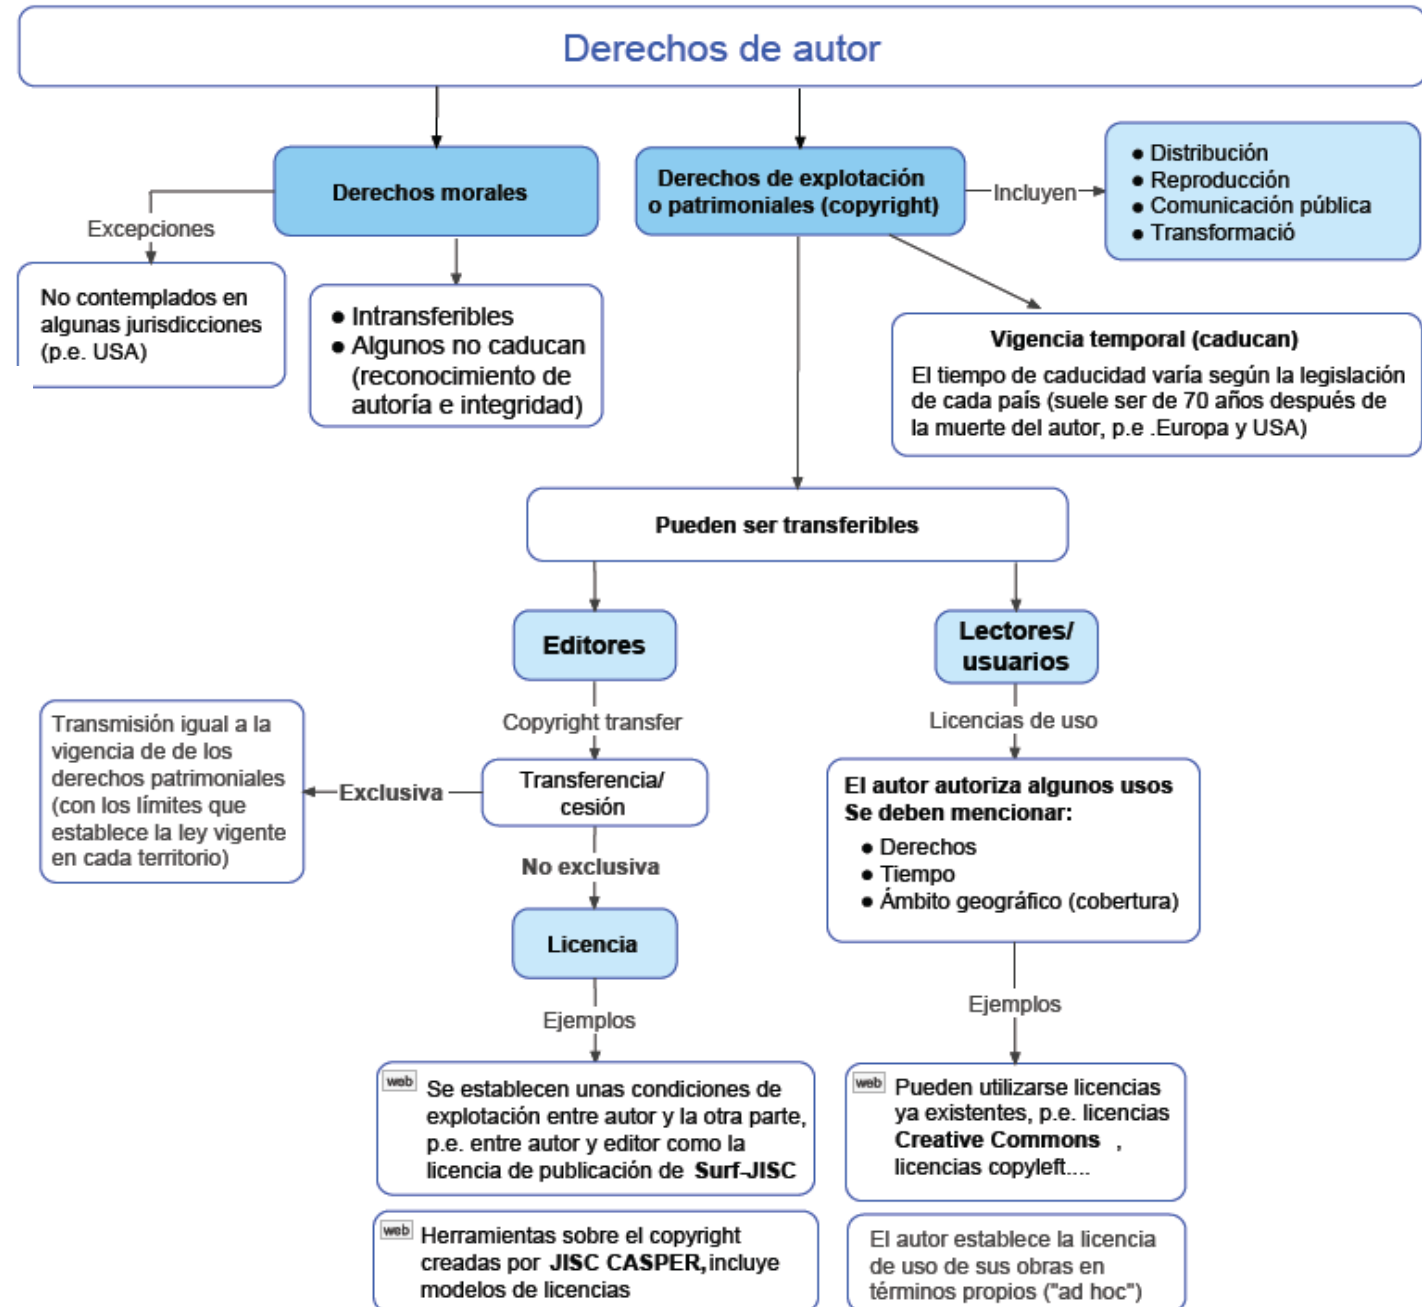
Derechos de autor

Derechos morales

Excepciones

No contemplados en algunas jurisdicciones (p.e. USA)

• Intransferibles
• Algunos no caducan (reconocimiento de autoría e integridad)

Derechos de explotación o patrimoniales (copyright)

Incluyen

• Distribución
• Reproducción
• Comunicación pública
• Transformació

Vigencia temporal (caducan)
El tiempo de caducidad varía según la legislación de cada país (suele ser de 70 años después de la muerte del autor, p.e .Europa y USA)

Pueden ser transferibles

Editores

Copyright transfer

Transferencia/ cesión

Exclusiva

Transmisión igual a la vigencia de de los derechos patrimoniales (con los límites que establece la ley vigente en cada territorio)

No exclusiva

Licencia

Ejemplos

web Se establecen unas condiciones de explotación entre autor y la otra parte, p.e. entre autor y editor como la licencia de publicación de Surf-JISC

web Herramientas sobre el copyright creadas por JISC CASPER, incluye modelos de licencias

Lectores/ usuarios

Licencias de uso

El autor autoriza algunos usos
Se deben mencionar:
• Derechos
• Tiempo
• Ámbito geográfico (cobertura)

Ejemplos

web Pueden utilizarse licencias ya existentes, p.e. licencias Creative Commons , licencias copyleft....

El autor establece la licencia de uso de sus obras en términos propios ("ad hoc")